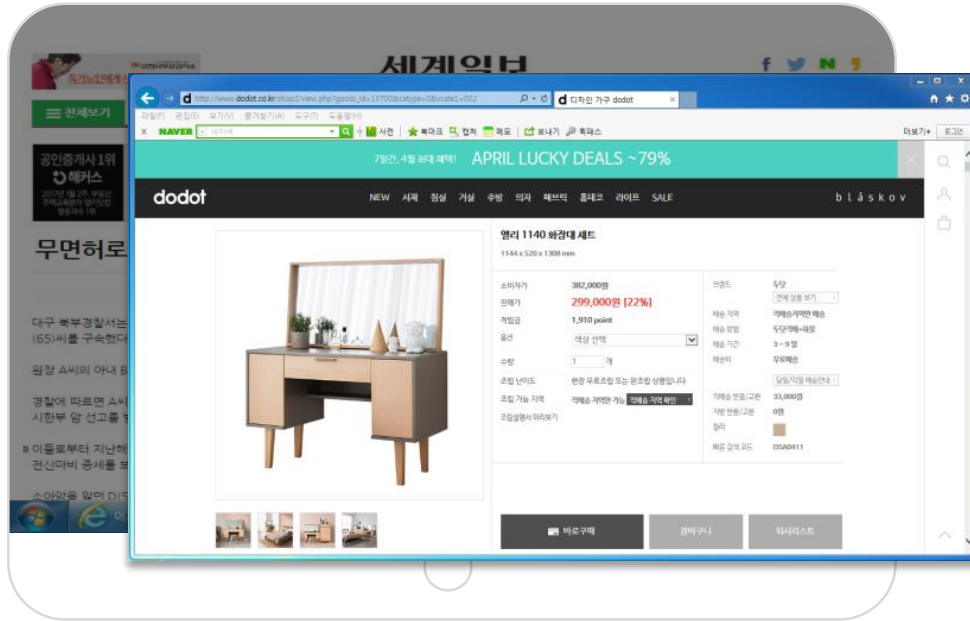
세계일보

전체보기

공인중개사 1위 해커스

무면허로

대구 북부경찰서는 (65)씨를 구속했다

원장 A씨의 아내 B

경찰에 따르면 A씨 시한부 암 선고를

이들로부터 지난해 전신마비 증세를

http://www.dodot.co.kr/shop2/view.php?goods_id=13700&catype=0&icate1=002

디자인 가구 dodot

파일(F) 편집(E) 보기(V) 즐겨찾기(A) 도구(T) 도움말(H)

NAVER 북마크 캡처 메모 보내기 확대스

더보기 로그인

7일간, 4월 최대 혜택! APRIL LUCKY DEALS ~79%

dodot

NEW 서재 침실 거실 주방 의자 패브릭 홈데코 라이프 SALE

blåskov

엘리 1140 화장대 세트

1144 x 520 x 1308 mm

| | |
|---|---|
| 소비자가 | 382,000원 |
| 판매가 | 299,000원 [22%] |
| 적립금 | 1,910 point |
| 옵션 | 색상 선택 |
| 수량 | 1 개 |
| 조립 난이도 | 완전 무료조립 또는 완조립 상품입니다 |
| 조립 가능 지역 | 직배송 지역만 가능 직배송 지역 확인 |
| 조립설명서 미리보기 | |

| | |
|---|---|
| 브랜드 | 두닷 |
| | 전체 상품 보기 |
| 배송 지역 | 직배송지역만 배송 |
| 배송 방법 | 두닷직배+화물 |
| 배송 기간 | 3 ~ 9일 |
| 배송비 | 무료배송 |
| | 달림/지역 배송안내 |
| 직배송 반품/교환 | 33,000원 |
| 지방 반품/교환 | 0원 |
| 컬러 | |
| 배송 검색 코드 | DSA0411 |

바로구매

장바구니

위시리스트